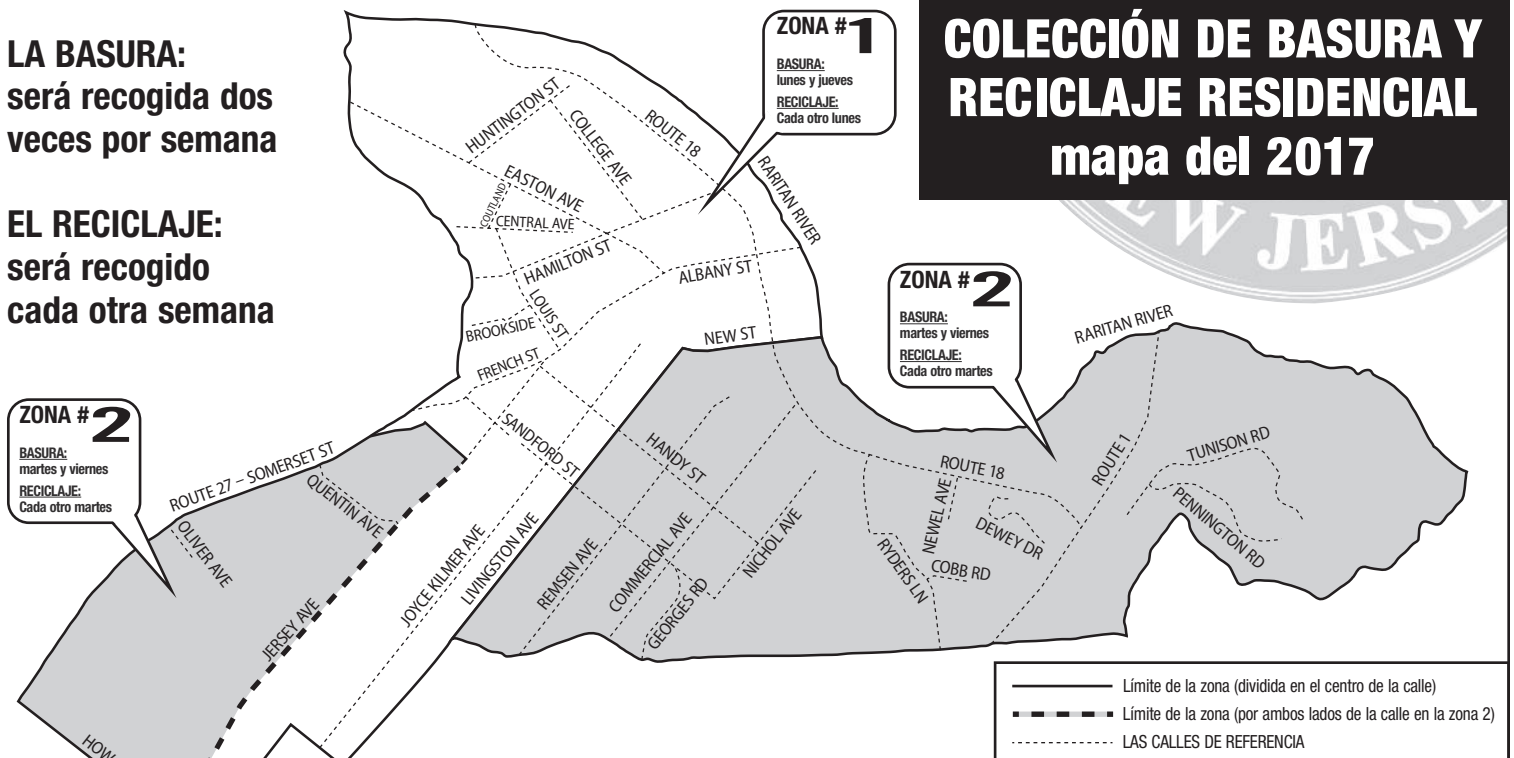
LA BASURA:
será recogida dos veces por semana

EL RECICLAJE:
será recogido cada otra semana

COLECCIÓN DE BASURA Y RECICLAJE RESIDENCIAL
mapa del 2017

ZONA #1
BASURA:
lunes y jueves
RECICLAJE:
Cada otro lunes

ZONA #2
BASURA:
martes y viernes
RECICLAJE:
Cada otro martes

ZONA #2
BASURA:
martes y viernes
RECICLAJE:
Cada otro martes

W JERS

HUNTINGTON ST
COLLEGE AVE
ROUTE 18
RARITAN RIVER
EASTON AVE
COURTLAND
CENTRAL AVE
HAMILTON ST
ALBANY ST
BROOKSIDE
LOUIS ST
NEW ST
FRENCH ST
SANDFORD ST
HANDY ST
RARITAN RIVER
ROUTE 18
ROUTE 1
TUNISON RD
PENNINGTON RD
NEWEL AVE
DEWEY DR
COBB RD
RYDERS LN
NICHOL AVE
COMMERCIAL AVE
GEORGES RD
REMSEN AVE
LIVINGSTON AVE
JOYCE KILMER AVE
ROUTE 27 – SOMERSET ST
QUENTIN AVE
OLIVER AVE
JERSEY AVE
HOW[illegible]

Límite de la zona (dividida en el centro de la calle)
Límite de la zona (por ambos lados de la calle en la zona 2)
LAS CALLES DE REFERENCIA